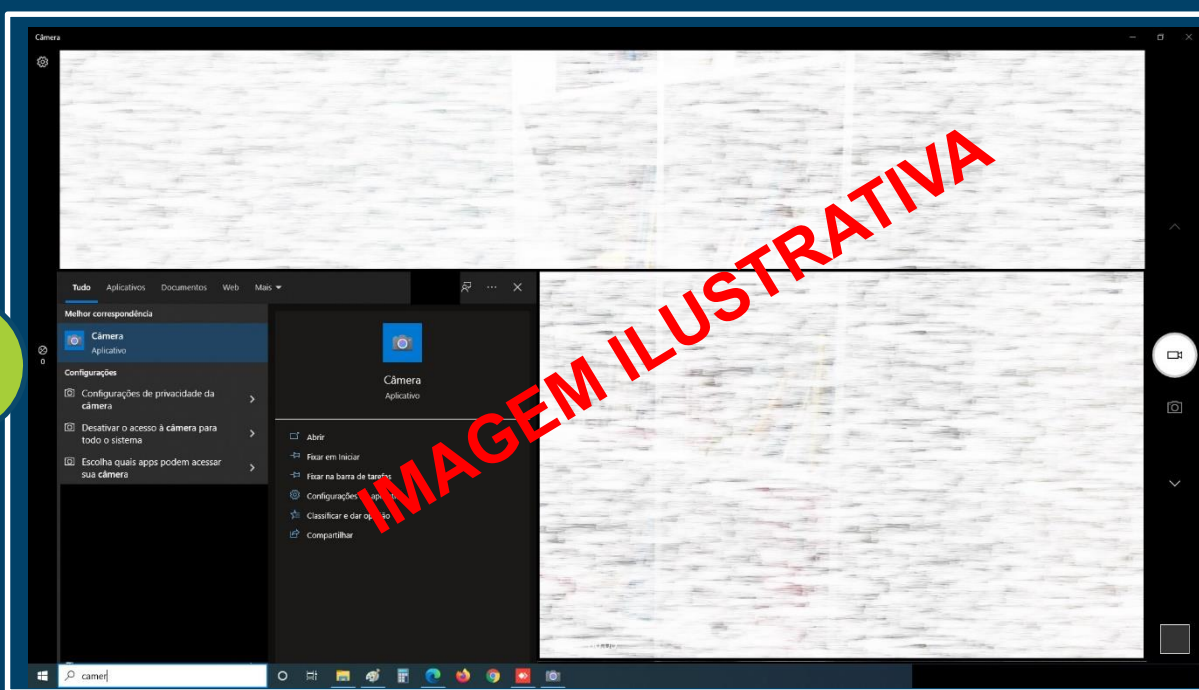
Câmera

Tudo Aplicativos Documentos Web Mais

Melhor correspondência

Câmera
Aplicativo

Configurações

Configurações de privacidade da câmera

Desativar o acesso à câmera para todo o sistema

Escolha quais apps podem acessar sua câmera

Câmera
Aplicativo

Abrir

Fixar em Iniciar

Fixar na barra de tarefas

Configurações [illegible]

Classificar e dar op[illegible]

Compartilhar

IMAGEM ILUSTRATIVA

camer